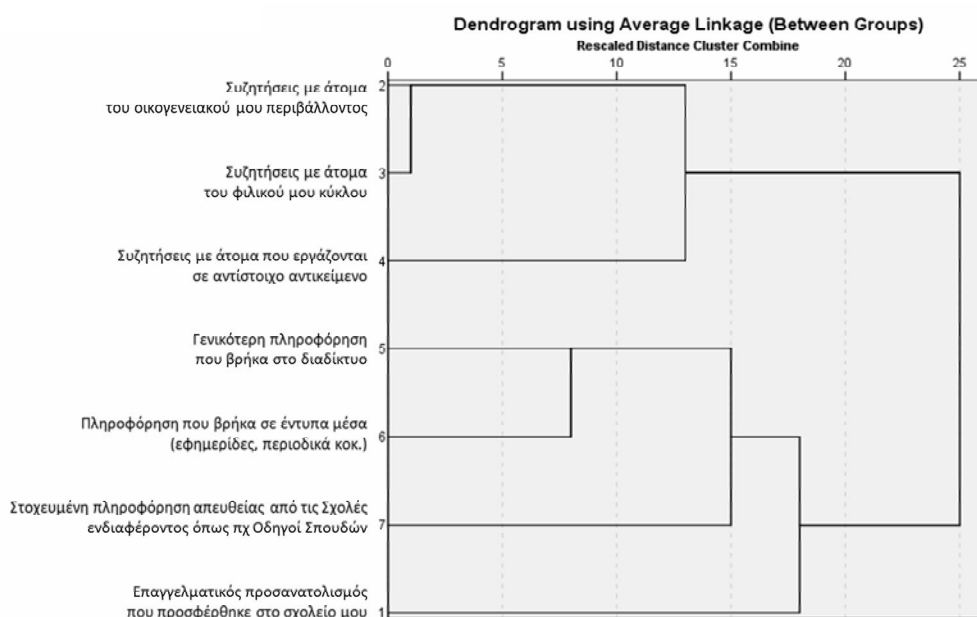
Dendrogram using Average Linkage (Between Groups)

Rescaled Distance Cluster Combine

0 5 10 15 20 25

Συζητήσεις με άτομα του οικογενειακού μου περιβάλλοντος 2

Συζητήσεις με άτομα του φιλικού μου κύκλου 3

Συζητήσεις με άτομα που εργάζονται σε αντίστοιχο αντικείμενο 4

Γενικότερη πληροφόρηση που βρήκα στο διαδίκτυο 5

Πληροφόρηση που βρήκα σε έντυπα μέσα (εφημερίδες, περιοδικά κοκ.) 6

Στοχευμένη πληροφόρηση απευθείας από τις Σχολές ενδιαφέροντος όπως πχ Οδηγοί Σπουδών 7

Επαγγελματικός προσανατολισμός που προσφέρθηκε στο σχολείο μου 1